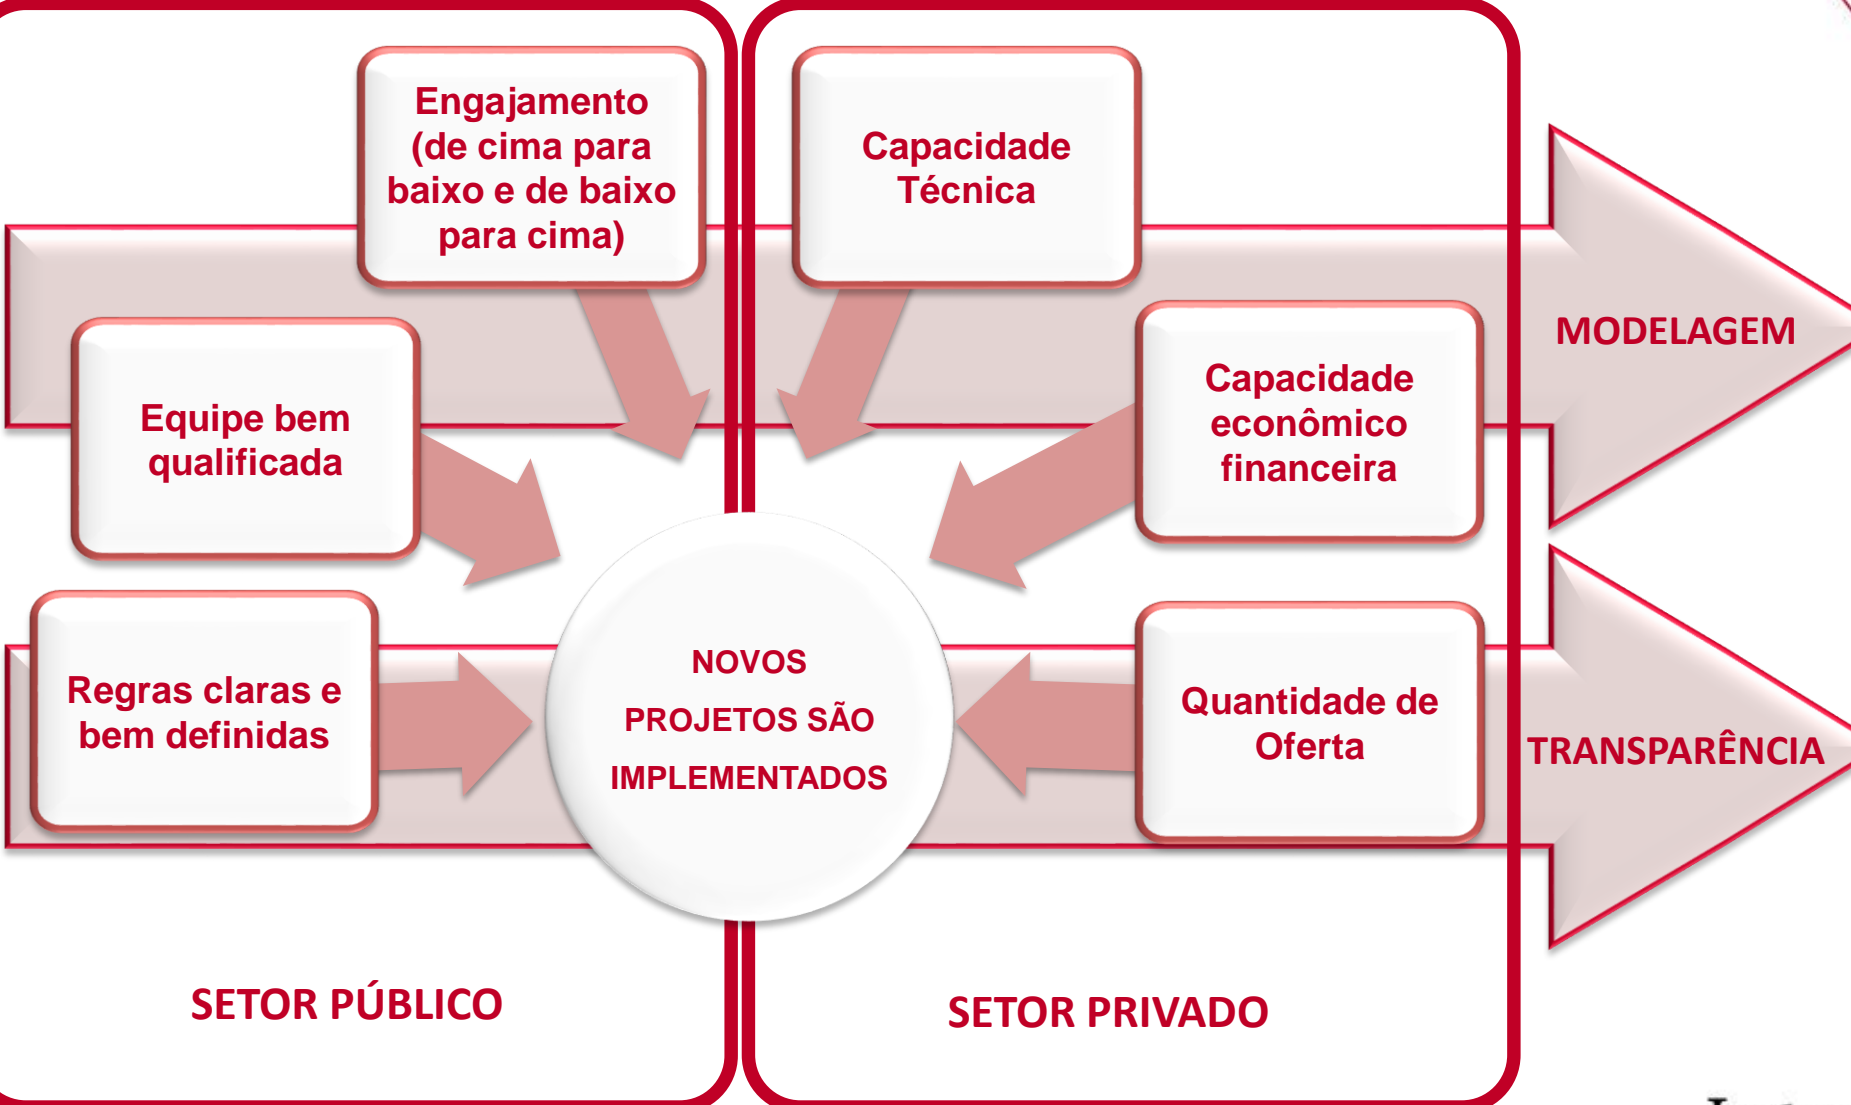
Engajamento (de cima para baixo e de baixo para cima)

Equipe bem qualificada

Regras claras e bem definidas

Capacidade Técnica

Capacidade econômico financeira

Quantidade de Oferta

NOVOS PROJETOS SÃO IMPLEMENTADOS

MODELAGEM

TRANSPARÊNCIA

SETOR PÚBLICO

SETOR PRIVADO